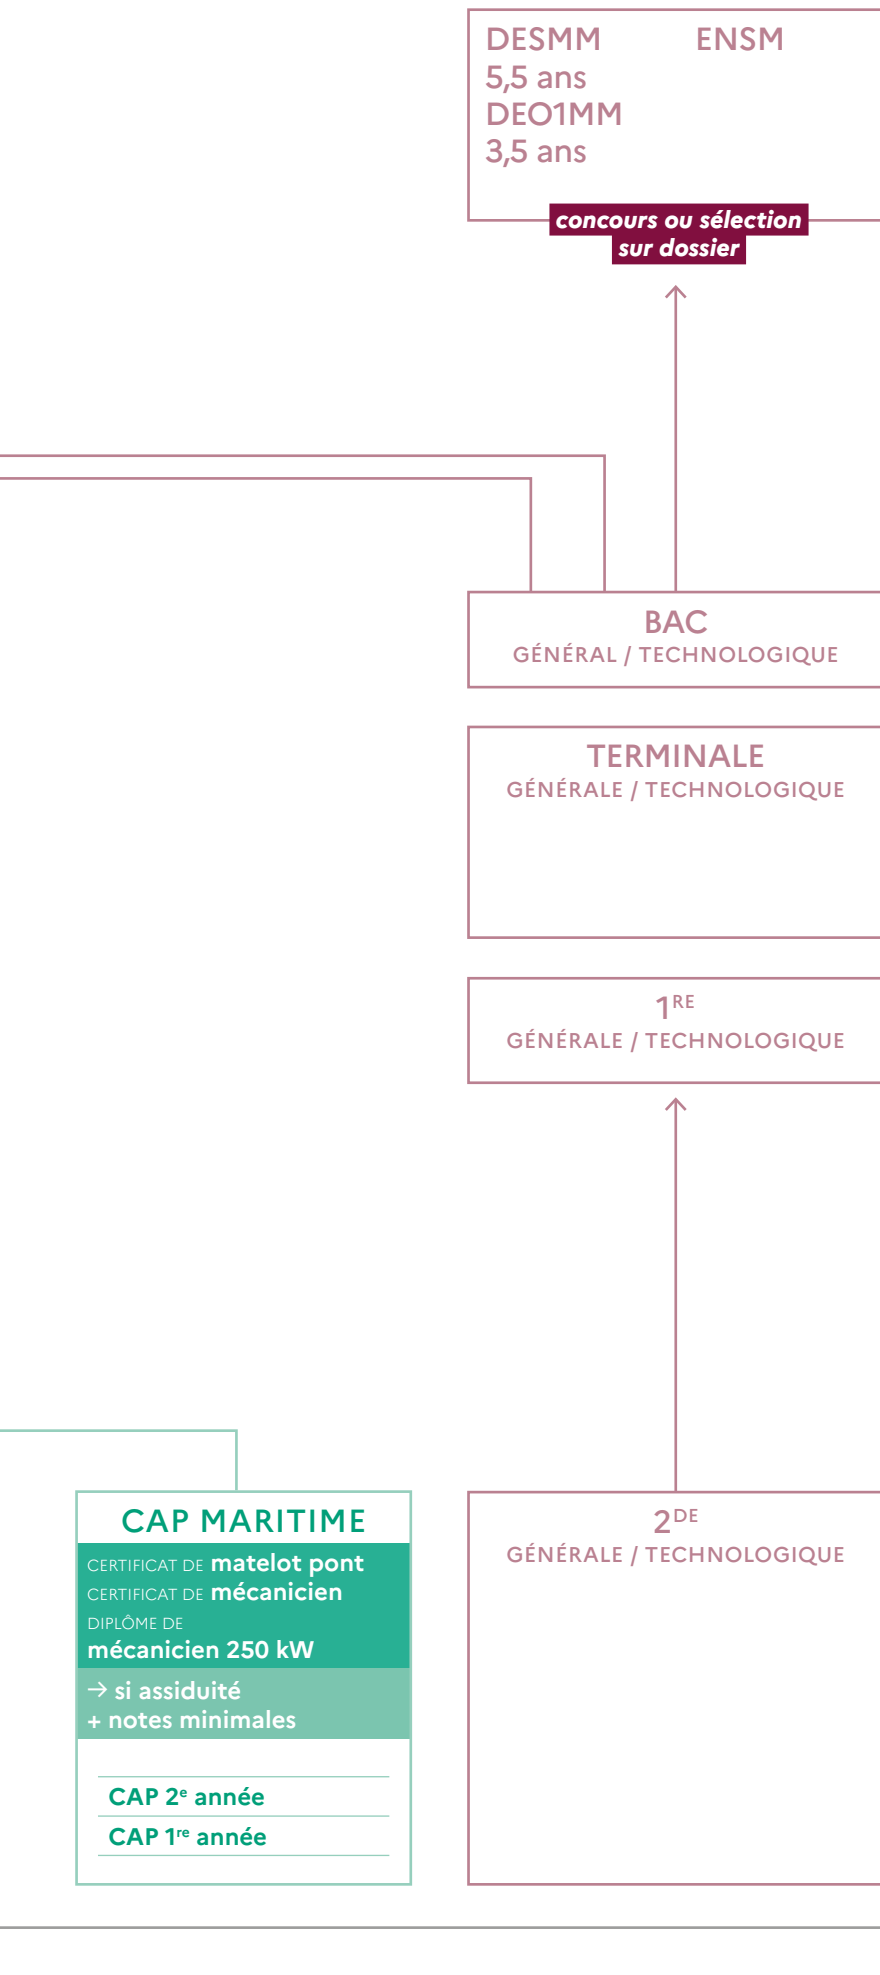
DESMM
5,5 ans
DEO1MM
3,5 ans

ENSM

concours ou sélection sur dossier

BAC
GÉNÉRAL / TECHNOLOGIQUE

TERMINALE
GÉNÉRALE / TECHNOLOGIQUE

$1^{RE}$
GÉNÉRALE / TECHNOLOGIQUE

CAP MARITIME
CERTIFICAT DE matelot pont
CERTIFICAT DE mécanicien
DIPLÔME DE
mécanicien 250 kW
→ si assiduité
+ notes minimales

CAP $2^{e}$ année
CAP $1^{re}$ année

$2^{DE}$
GÉNÉRALE / TECHNOLOGIQUE